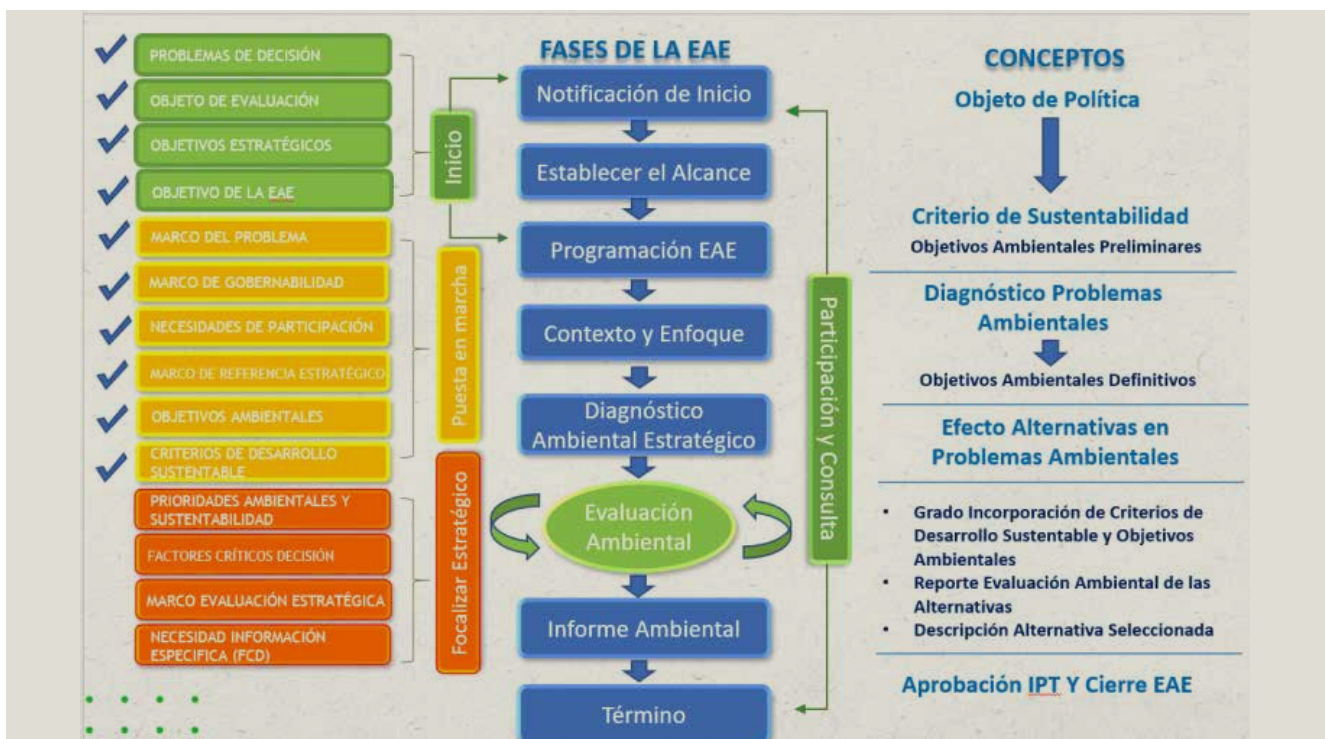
PROBLEMAS DE DECISIÓN
OBJETO DE EVALUACIÓN
OBJETIVOS ESTRATÉGICOS
OBJETIVO DE LA EAE
MARCO DEL PROBLEMA
MARCO DE GOBERNABILIDAD
NECESIDADES DE PARTICIPACIÓN
MARCO DE REFERENCIA ESTRATÉGICO
OBJETIVOS AMBIENTALES
CRITERIOS DE DESARROLLO SUSTENTABLE
PRIORIDADES AMBIENTALES Y SUSTENTABILIDAD
FACTORES CRÍTICOS DECISIÓN
MARCO EVALUACIÓN ESTRATÉGICA
NECESIDAD INFORMACIÓN ESPECIFICA (FCD)

Inicio
Puesta en marcha
Focalizar Estratégico

FASES DE LA EAE
Notificación de Inicio
Establecer el Alcance
Programación EAE
Contexto y Enfoque
Diagnóstico Ambiental Estratégico
Evaluación Ambiental
Informe Ambiental
Término

Participación y Consulta

CONCEPTOS
Objeto de Política
Criterio de Sustentabilidad
Objetivos Ambientales Preliminares
Diagnóstico Problemas Ambientales
Objetivos Ambientales Definitivos
Efecto Alternativas en Problemas Ambientales
• Grado Incorporación de Criterios de Desarrollo Sustentable y Objetivos Ambientales
• Reporte Evaluación Ambiental de las Alternativas
• Descripción Alternativa Seleccionada
Aprobación IPT Y Cierre EAE